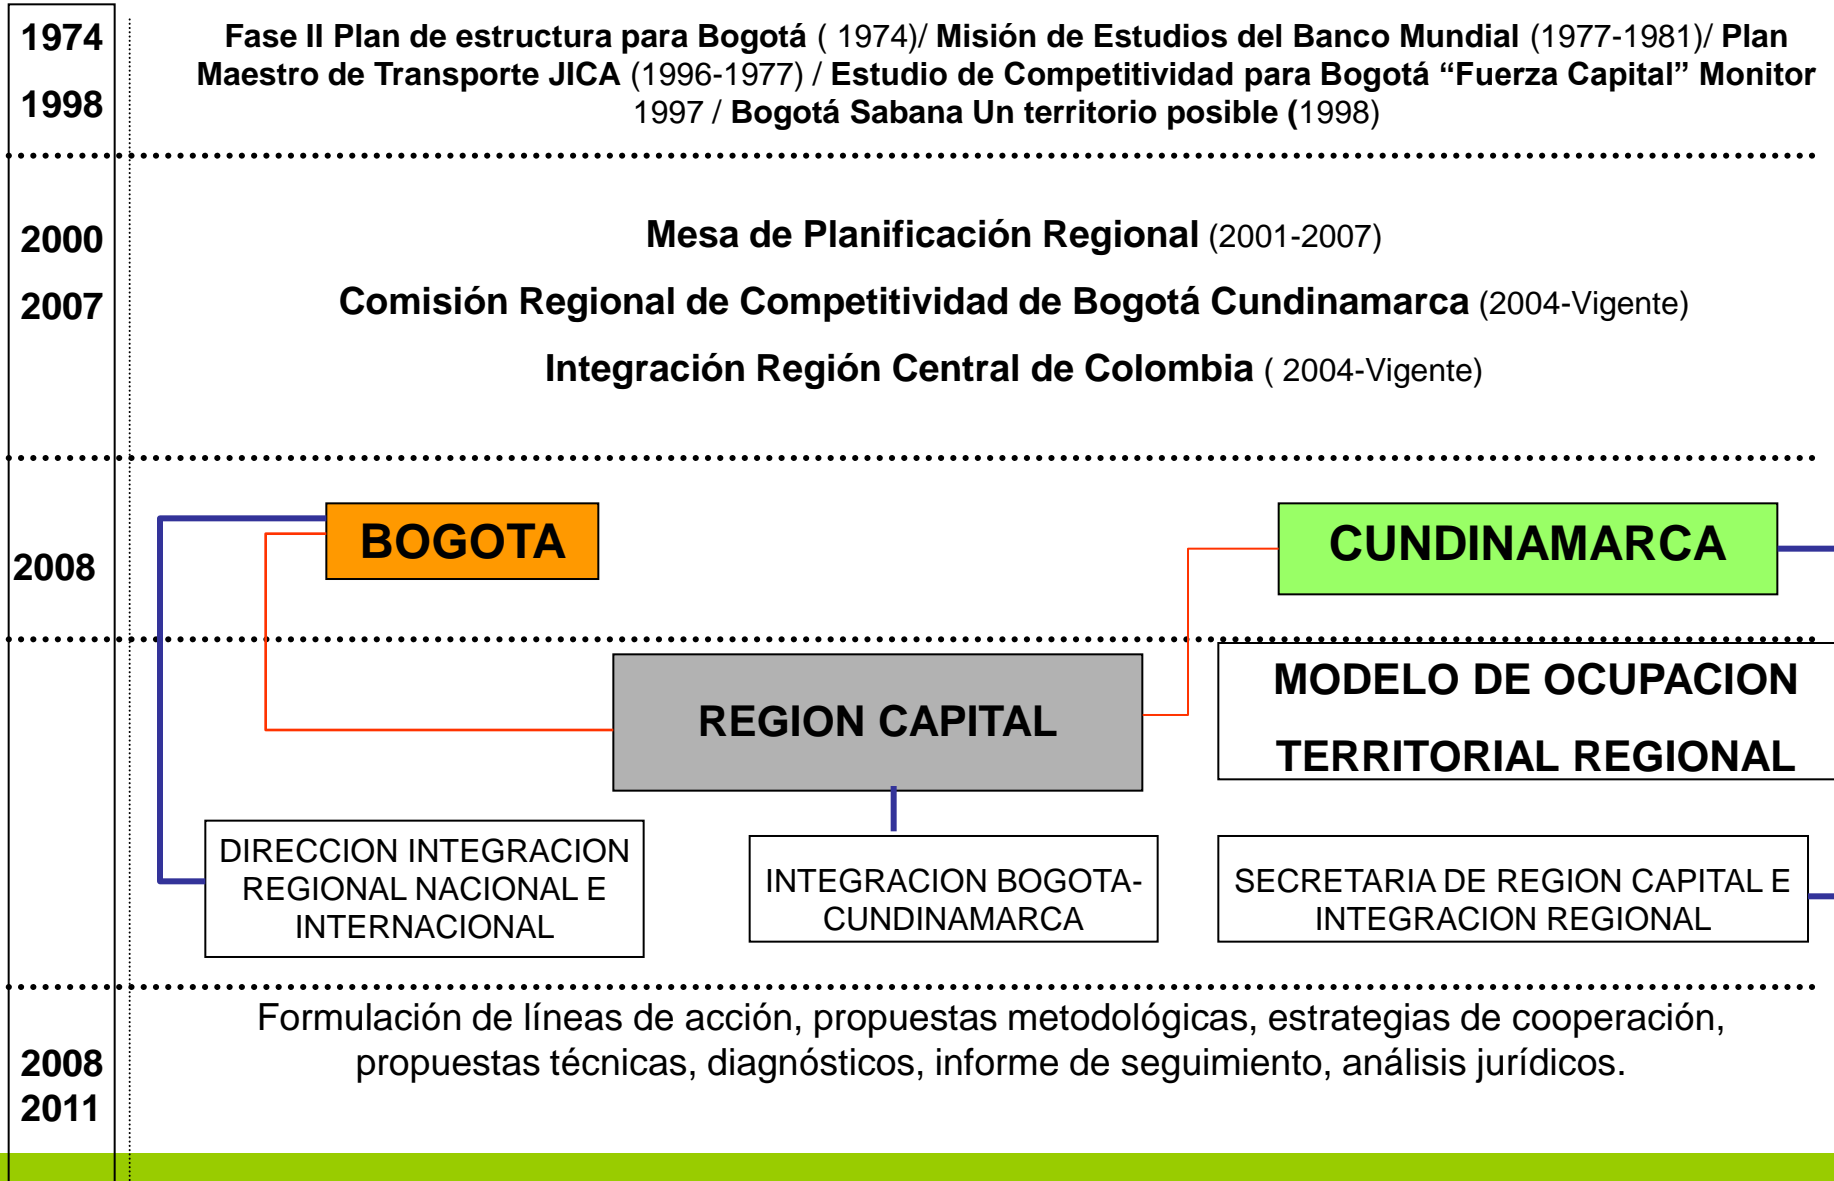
1974
1998

Fase II Plan de estructura para Bogotá ( 1974)/ Misión de Estudios del Banco Mundial (1977-1981)/ Plan Maestro de Transporte JICA (1996-1977) / Estudio de Competitividad para Bogotá “Fuerza Capital” Monitor 1997 / Bogotá Sabana Un territorio posible (1998)

2000
2007

Mesa de Planificación Regional (2001-2007)

Comisión Regional de Competitividad de Bogotá Cundinamarca (2004-Vigente)

Integración Región Central de Colombia ( 2004-Vigente)

2008

BOGOTA

CUNDINAMARCA

REGION CAPITAL

MODELO DE OCUPACION TERRITORIAL REGIONAL

DIRECCION INTEGRACION REGIONAL NACIONAL E INTERNACIONAL

INTEGRACION BOGOTA-CUNDINAMARCA

SECRETARIA DE REGION CAPITAL E INTEGRACION REGIONAL

2008
2011

Formulación de líneas de acción, propuestas metodológicas, estrategias de cooperación, propuestas técnicas, diagnósticos, informe de seguimiento, análisis jurídicos.